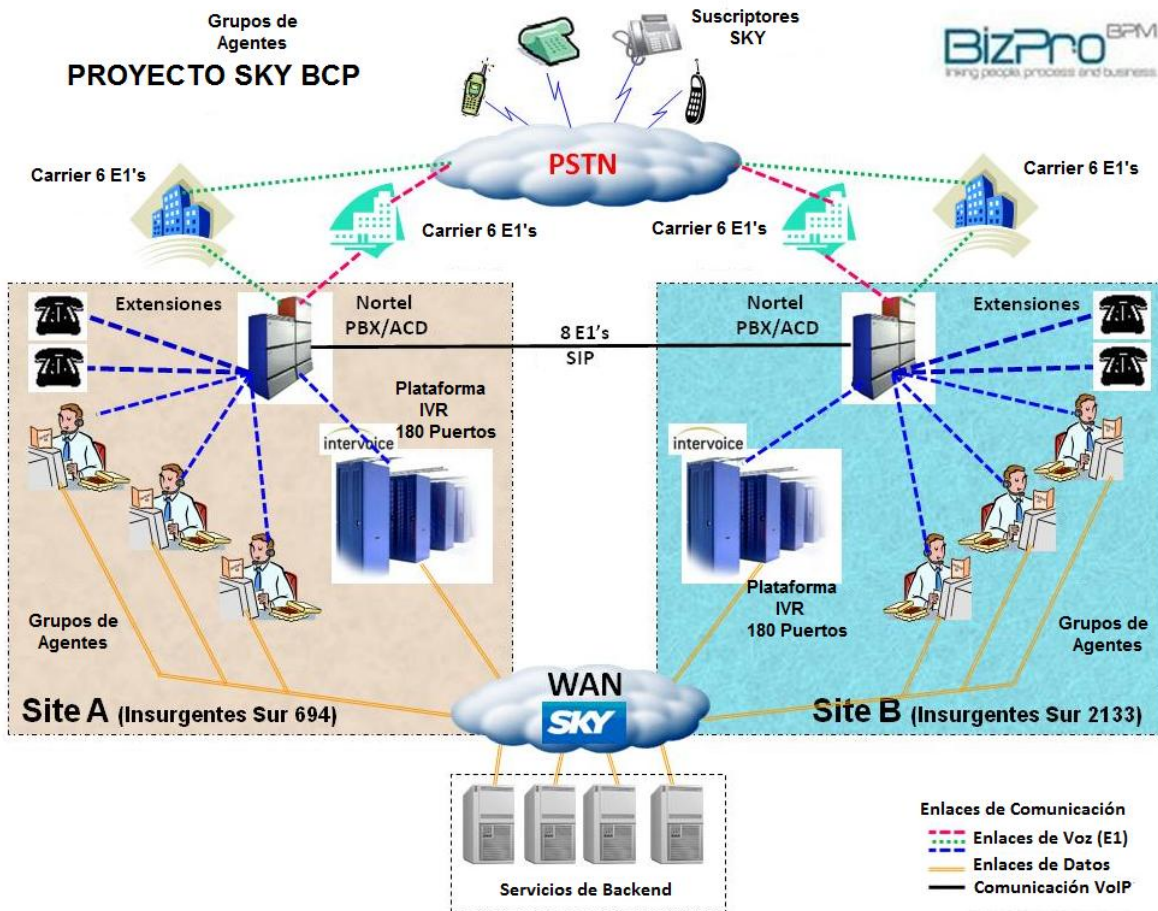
Grupos de Agentes
PROYECTO SKY BCP

Suscriptores SKY

BizPro BPM
linking people process and business

PSTN

Carrier 6 E1's
Carrier 6 E1's
Carrier 6 E1's
Carrier 6 E1's

Extensiones
Nortel PBX/ACD
8 E1's
SIP
Nortel PBX/ACD
Extensiones

Plataforma IVR 180 Puertos
intervoice
intervoice

Plataforma IVR 180 Puertos

Grupos de Agentes
Grupos de Agentes

WAN
SKY

Site A (Insurgentes Sur 694)
Site B (Insurgentes Sur 2133)

Servicios de Backend

Enlaces de Comunicación
Enlaces de Voz (E1)
Enlaces de Datos
Comunicación VoIP